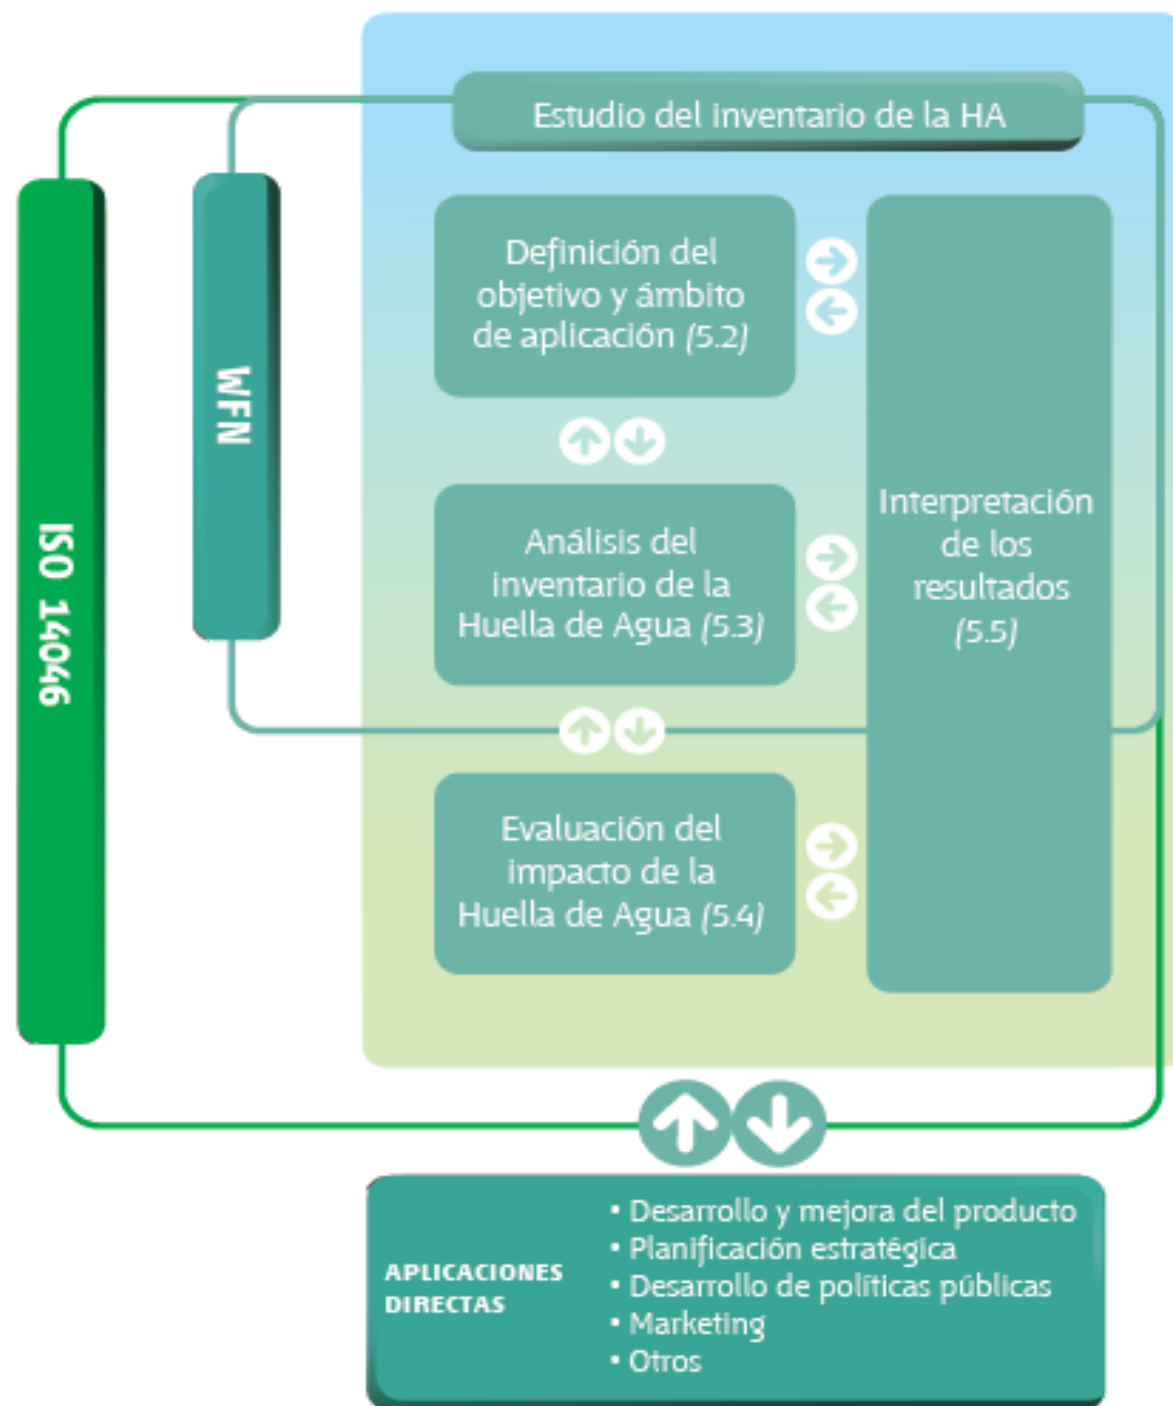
Estudio del inventario de la HA

ISO 14046

WFN

Definición del objetivo y ámbito de aplicación (5.2)

Análisis del inventario de la Huella de Agua (5.3)

Evaluación del impacto de la Huella de Agua (5.4)

Interpretación de los resultados (5.5)

APLICACIONES DIRECTAS

• Desarrollo y mejora del producto
• Planificación estratégica
• Desarrollo de políticas públicas
• Marketing
• Otros